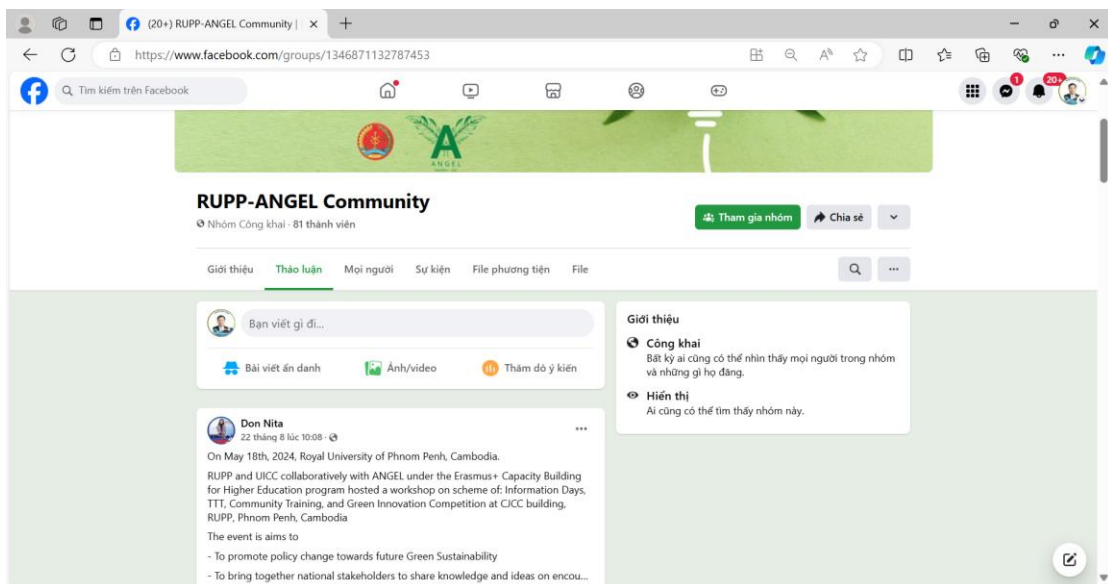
(20+) RUPP-ANGEL Community |

https://www.facebook.com/groups/1346871132787453

Tìm kiếm trên Facebook

1

20+

ANGEL

RUPP-ANGEL Community

Nhóm Công khai · 81 thành viên

Tham gia nhóm

Chia sẻ

Giới thiệu

Thảo luận

Mọi người

Sự kiện

File phương tiện

File

...

Bạn viết gì đi...

Bài viết ẩn danh

Ảnh/video

Thăm dò ý kiến

Don Nita
22 tháng 8 lúc 10:08 ·

...

On May 18th, 2024, Royal University of Phnom Penh, Cambodia.

RUPP and UICC collaboratively with ANGEL under the Erasmus+ Capacity Building for Higher Education program hosted a workshop on scheme of: Information Days, TTT, Community Training, and Green Innovation Competition at CJCC building, RUPP, Phnom Penh, Cambodia

The event is aims to

- To promote policy change towards future Green Sustainability

- To bring together national stakeholders to share knowledge and ideas on encou...

Giới thiệu

Công khai
Bất kỳ ai cũng có thể nhìn thấy mọi người trong nhóm và những gì họ đăng.

Hiển thị
Ai cũng có thể tìm thấy nhóm này.